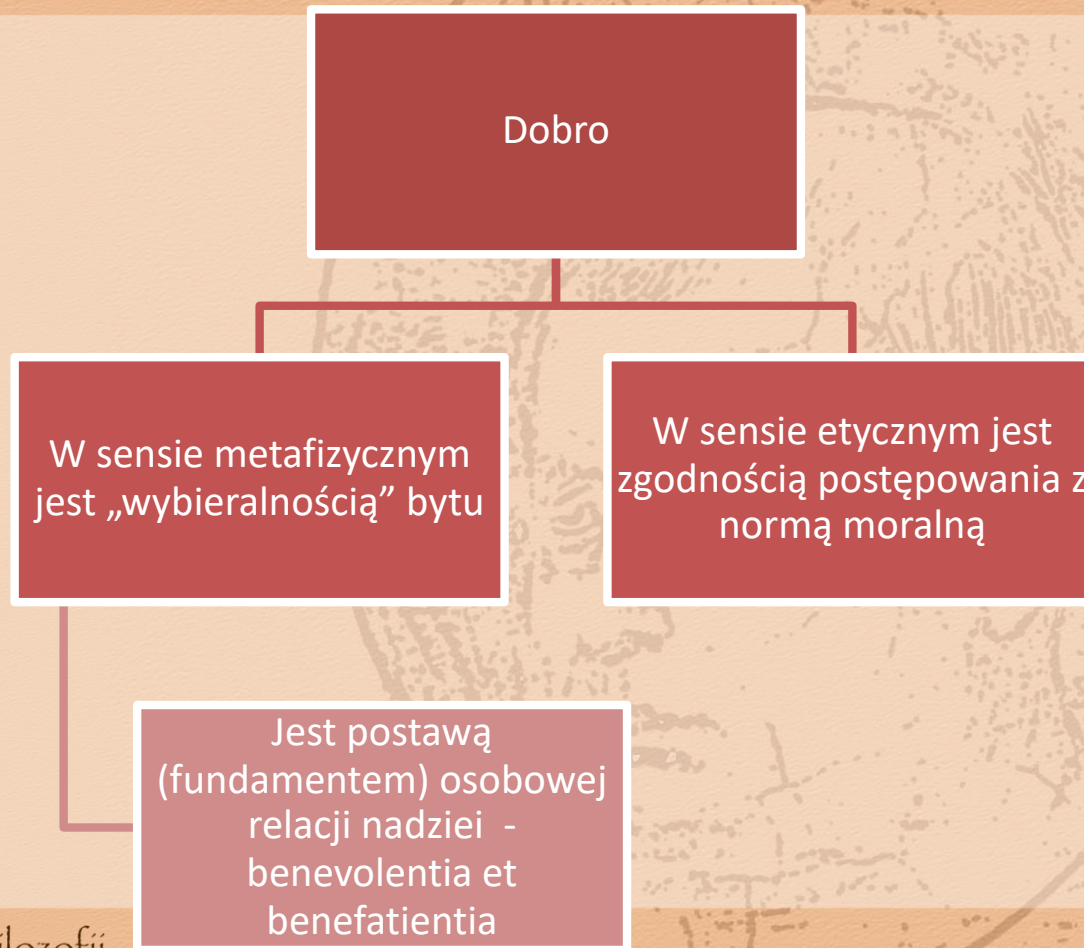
Dobro

W sensie metafizycznym jest „wybieralnością” bytu

W sensie etycznym jest zgodnością postępowania z normą moralną

Jest postawą (fundamentem) osobowej relacji nadziei - benevolentia et benefatientia

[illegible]ilozofii